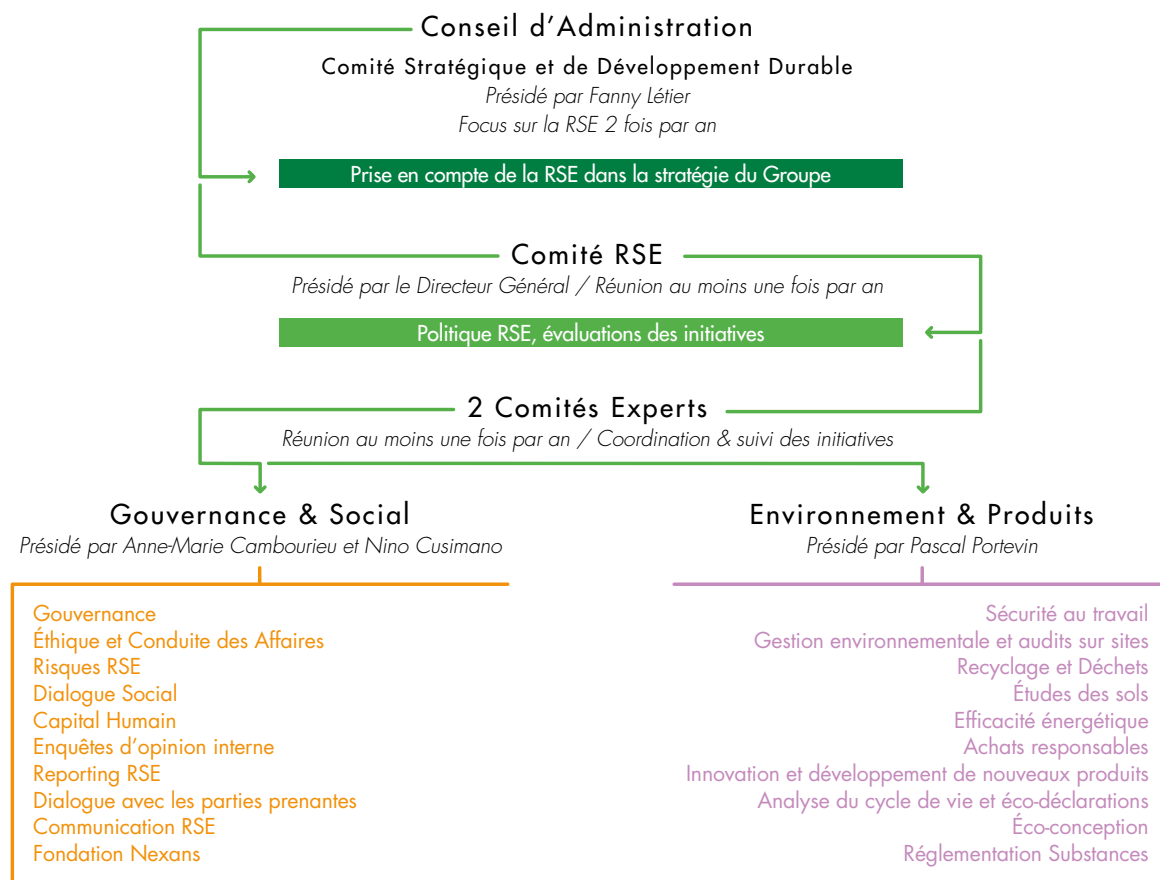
Conseil d'Administration

Comité Stratégique et de Développement Durable
Présidé par Fanny Létier
Focus sur la RSE 2 fois par an

Prise en compte de la RSE dans la stratégie du Groupe

Comité RSE
Présidé par le Directeur Général / Réunion au moins une fois par an

Politique RSE, évaluations des initiatives

2 Comités Experts
Réunion au moins une fois par an / Coordination & suivi des initiatives

Gouvernance & Social
Présidé par Anne-Marie Cambourieu et Nino Cusimano

Gouvernance
Éthique et Conduite des Affaires
Risques RSE
Dialogue Social
Capital Humain
Enquêtes d'opinion interne
Reporting RSE
Dialogue avec les parties prenantes
Communication RSE
Fondation Nexans

Environnement & Produits
Présidé par Pascal Portevin

Sécurité au travail
Gestion environnementale et audits sur sites
Recyclage et Déchets
Études des sols
Efficacité énergétique
Achats responsables
Innovation et développement de nouveaux produits
Analyse du cycle de vie et éco-déclarations
Éco-conception
Réglementation Substances